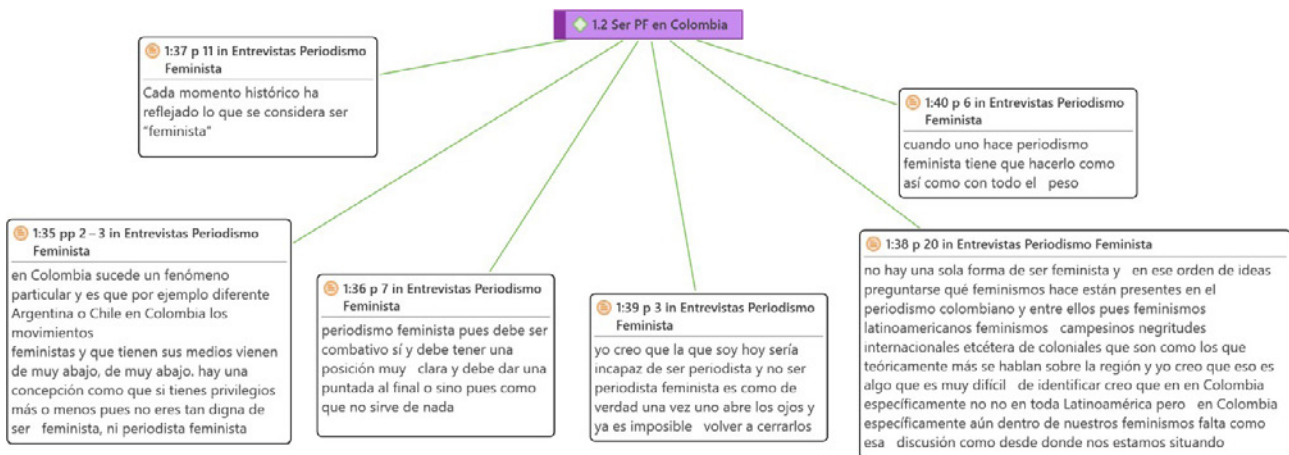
1.2 Ser PF en Colombia

1:37 p 11 in Entrevistas Periodismo Feminista

Cada momento histórico ha reflejado lo que se considera ser "feminista"

1:40 p 6 in Entrevistas Periodismo Feminista

cuando uno hace periodismo feminista tiene que hacerlo como así como con todo el peso

1:35 pp 2 – 3 in Entrevistas Periodismo Feminista

en Colombia sucede un fenómeno particular y es que por ejemplo diferente Argentina o Chile en Colombia los movimientos
feministas y que tienen sus medios vienen de muy abajo, de muy abajo. hay una concepción como que si tienes privilegios más o menos pues no eres tan digna de ser feminista, ni periodista feminista

1:36 p 7 in Entrevistas Periodismo Feminista

periodismo feminista pues debe ser combativo sí y debe tener una posición muy clara y debe dar una puntada al final o sino pues como que no sirve de nada

1:39 p 3 in Entrevistas Periodismo Feminista

yo creo que la que soy hoy sería incapaz de ser periodista y no ser periodista feminista es como de verdad una vez uno abre los ojos y ya es imposible volver a cerrarlos

1:38 p 20 in Entrevistas Periodismo Feminista

no hay una sola forma de ser feminista y en ese orden de ideas preguntarse qué feminismos hace están presentes en el periodismo colombiano y entre ellos pues feminismos latinoamericanos feminismos campesinos negritudes internacionales etcétera de coloniales que son como los que teóricamente más se hablan sobre la región y yo creo que eso es algo que es muy difícil de identificar creo que en en Colombia específicamente no no en toda Latinoamérica pero en Colombia específicamente aún dentro de nuestros feminismos falta como esa discusión como desde donde nos estamos situando